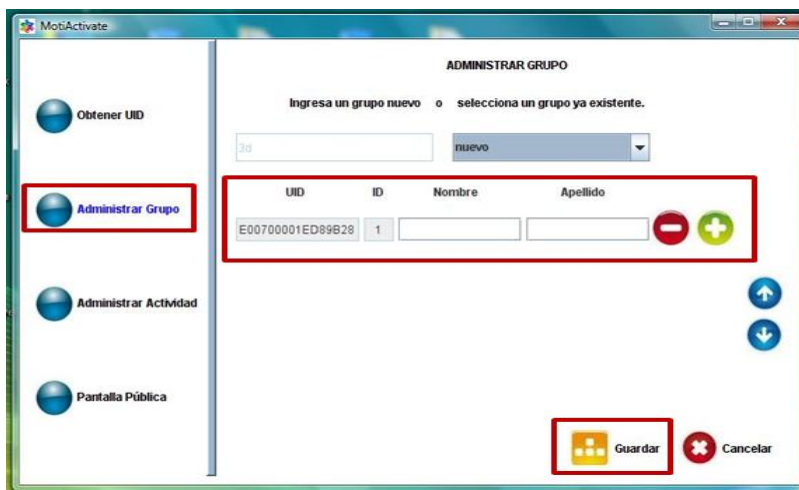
MotiActivate

Obtener UID

Administrar Grupo

Administrar Actividad

Pantalla Pública

ADMINISTRAR GRUPO

Ingresa un grupo nuevo o selecciona un grupo ya existente.

3d

nuevo

| UID | ID | Nombre | Apellido |
|---|---|---|---|
| E00700001ED89B28 | 1 | | |

Guardar

Cancelar